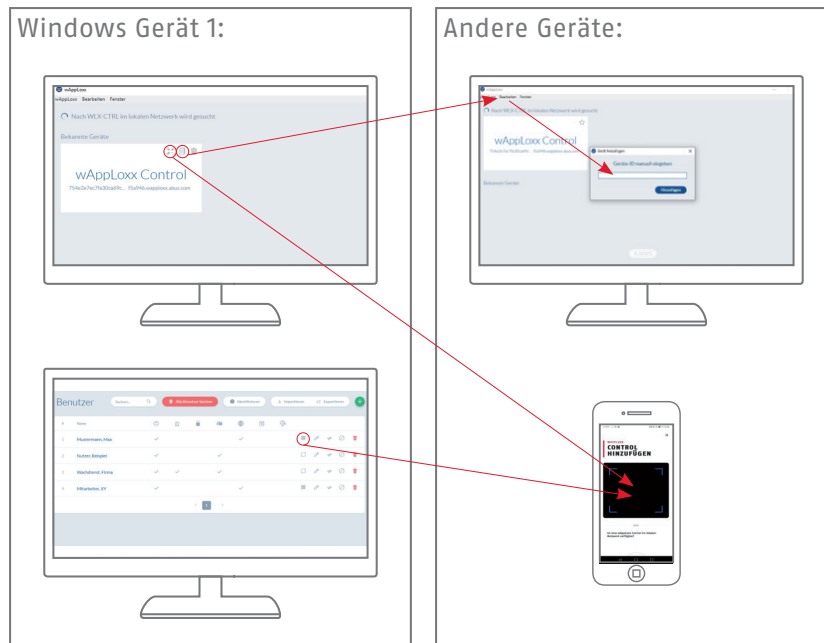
Windows Gerät 1:

wAppLoxx
wAppLoxx Bearbeiten Fenster

Nach WLX-CTRL im lokalen Netzwerk wird gesucht

Bekannte Geräte

wAppLoxx Control
754e0a7ec7fa30ca69c... ffa946.wapploxx.abus.com

Benutzer
Suchen...
Alle Benutzer löschen
Identifizieren
Importieren
Exportieren

| # | Name |
|---|---|
| 1 | Mustermann, Max |
| 2 | Nutzer, Beispiel |
| 3 | Wachdienst, Firma |
| 4 | Mitarbeiter, XY |

1

Andere Geräte:

wAppLoxx
wAppLoxx Bearbeiten Fenster
Nach WLX-CTRL im lokalen Netzwerk wird gesucht

wAppLoxx Control

Gerät hinzufügen
Geräte-ID manuell eingeben
Hinzufügen

Bekannte Geräte

WAPPLOXX
CONTROL
HINZUFÜGEN